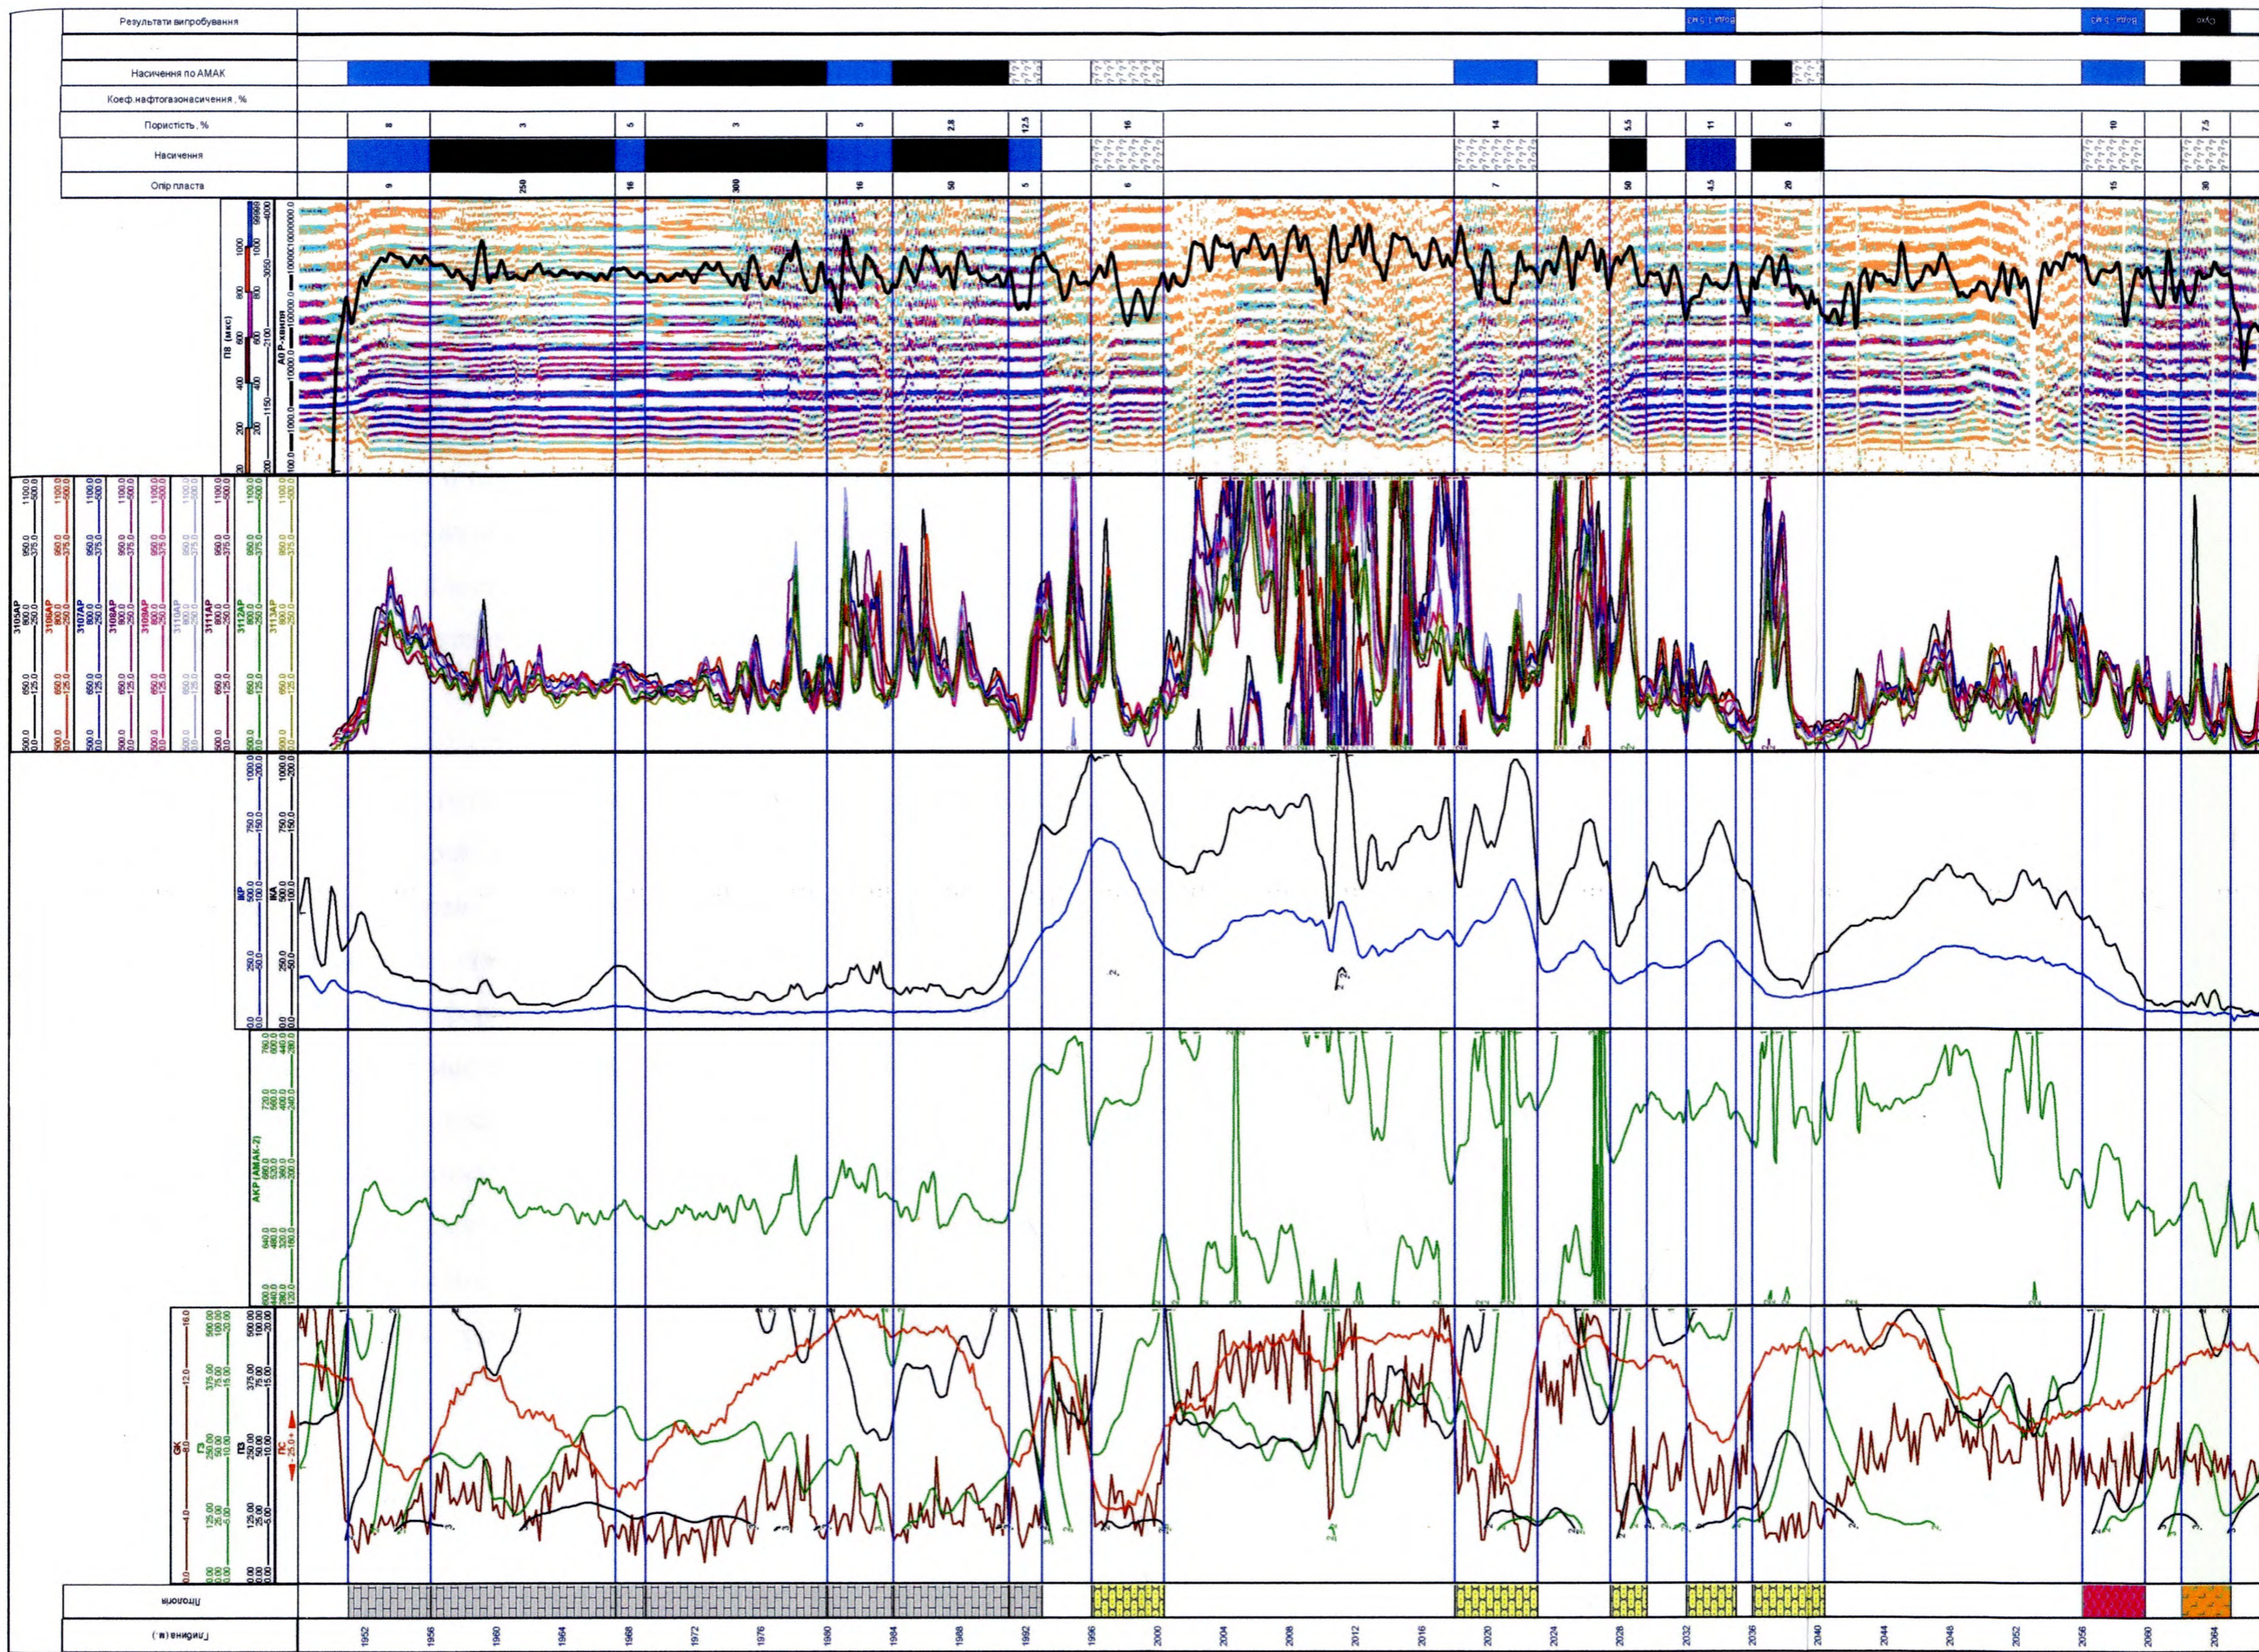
Результати випробування

Насичення по АМАК

Коеф.нафтогазонасичення, %

Пористість, %

8 3 5 3 5 2.8 12.5 16 14 5.5 11 5 10 7.5

Насичення

Опір пласта

9 250 16 300 16 50 5 6 7 50 4.5 20 15 30

ПВ (мкс)

АО Р-хвилі

3105АР 3106АР 3107АР 3108АР 3109АР 3110АР 3111АР 3112АР 3113АР

ВКР

АКР (АМАК-2)

ГК

ПС

ПЗ

Літологія

Глибина (м)

1952 1956 1960 1964 1968 1972 1976 1980 1984 1988 1992 1996 2000 2004 2008 2012 2016 2020 2024 2028 2032 2036 2040 2044 2048 2052 2056 2060 2064